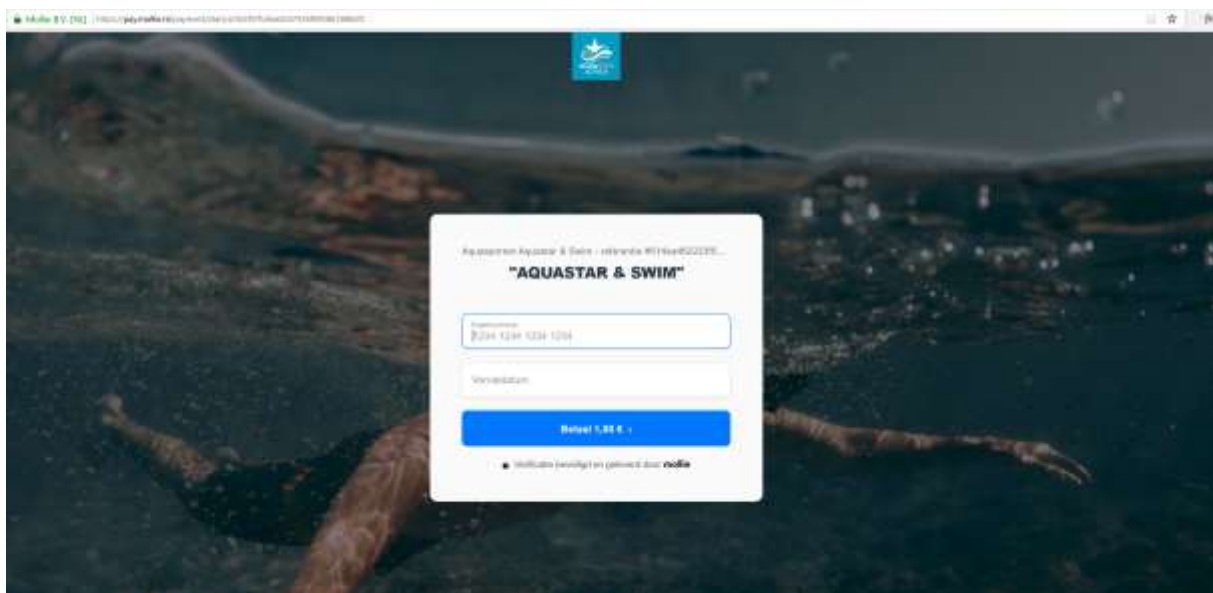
Mollie B.V. [NL] | https://pay.mollie.nl/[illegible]

Aquapasen Aquastar & Swim - referentie #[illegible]...

"AQUASTAR & SWIM"

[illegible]
1234 1234 1234 1234

Vervaldatum

Betaal 1,88 € →

Veilige betaling beveiligd en geleverd door mollie